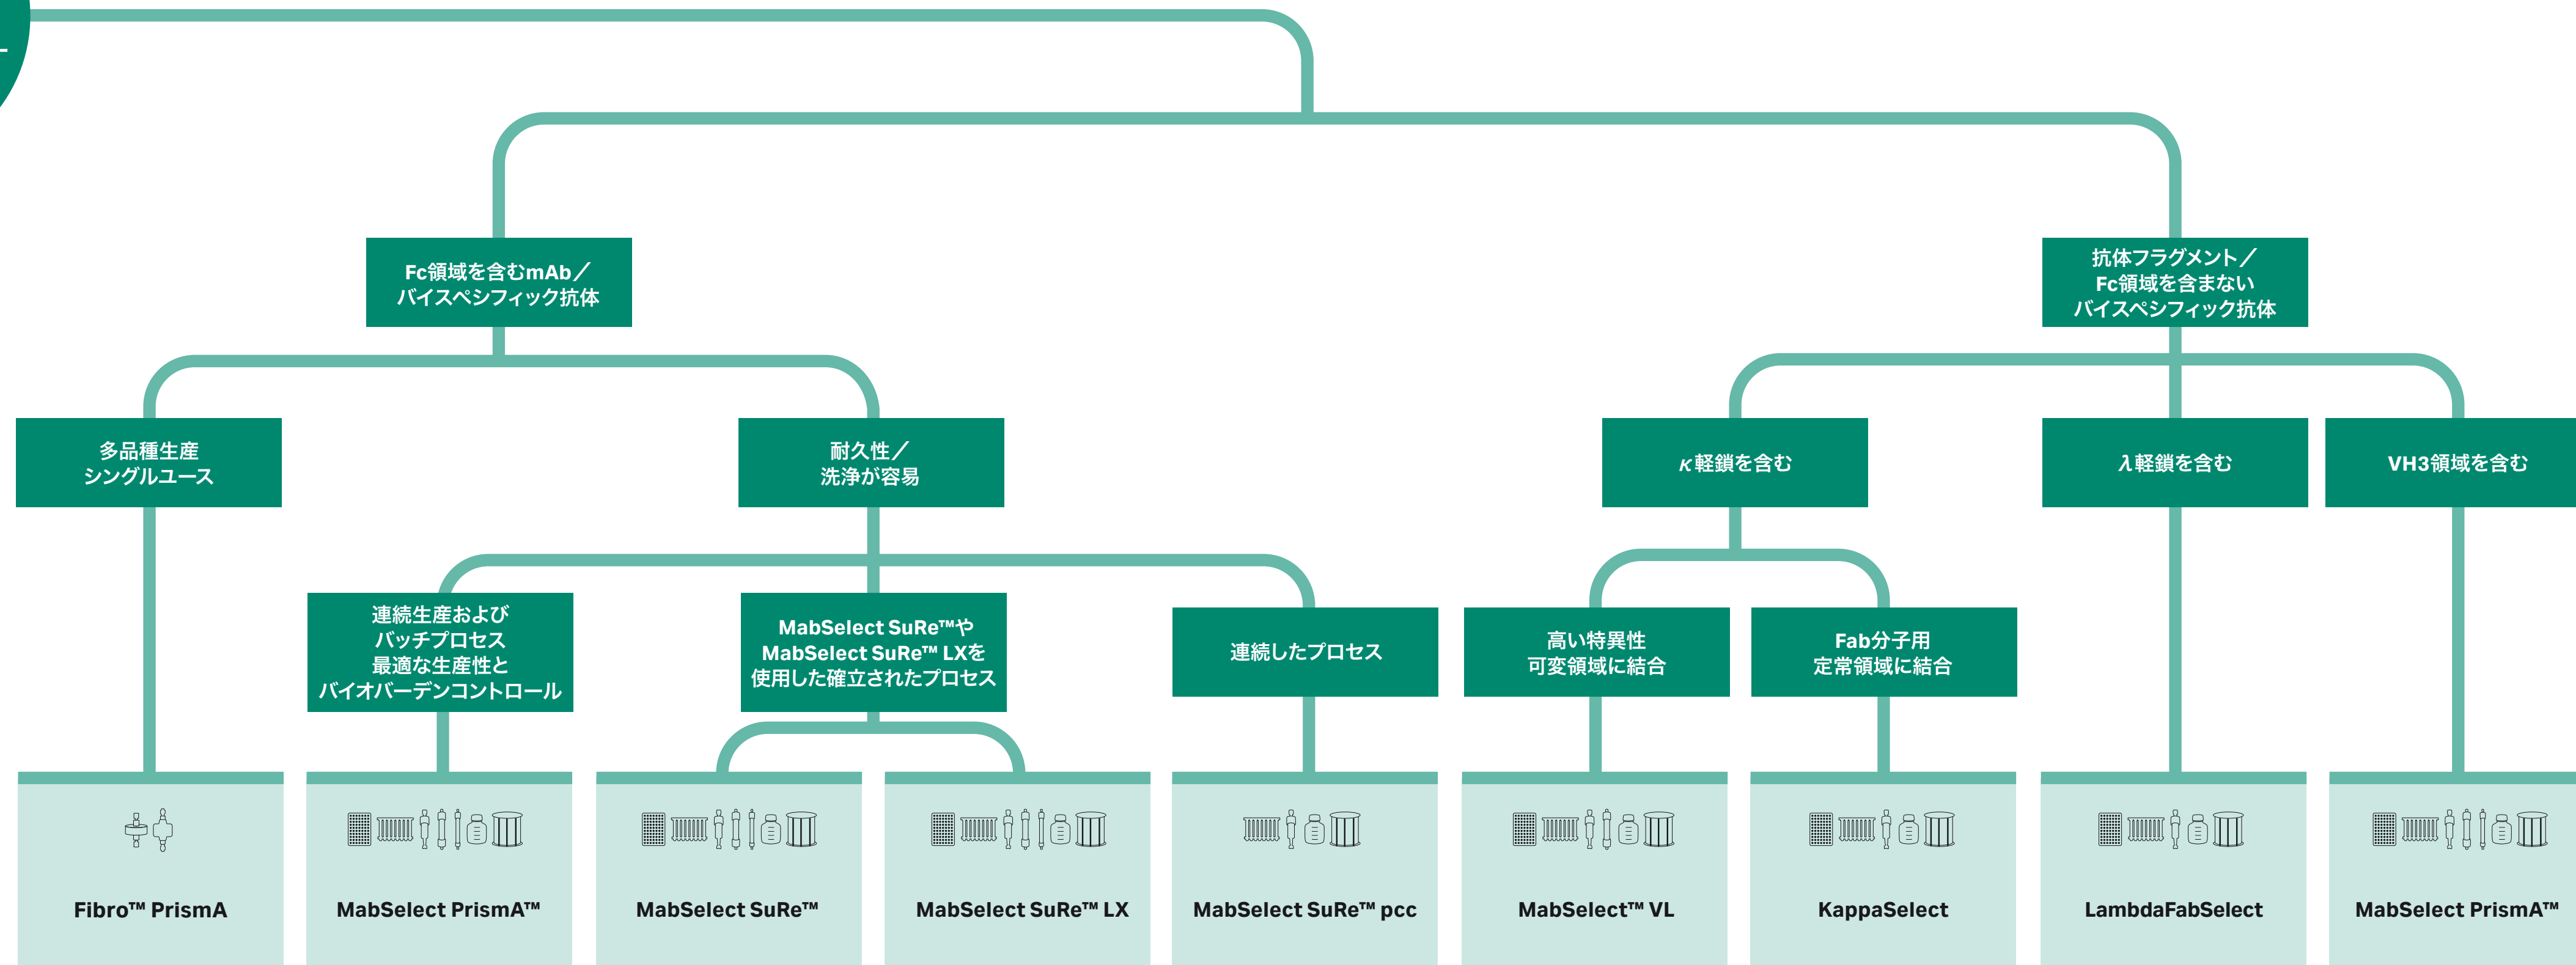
Fc領域を含むmAb／バイスペシフィック抗体

抗体フラグメント／Fc領域を含まないバイスペシフィック抗体

多品種生産 シングルユース

耐久性／洗浄が容易

κ軽鎖を含む

λ軽鎖を含む

VH3領域を含む

連続生産および バッチプロセス 最適な生産性と バイオバーデンコントロール

MabSelect SuRe™や MabSelect SuRe™ LXを 使用した確立されたプロセス

連続したプロセス

高い特異性 可変領域に結合

Fab分子用 定常領域に結合

Fibro™ PrismA

MabSelect PrismA™

MabSelect SuRe™

MabSelect SuRe™ LX

MabSelect SuRe™ pcc

MabSelect™ VL

KappaSelect

LambdaFabSelect

MabSelect PrismA™